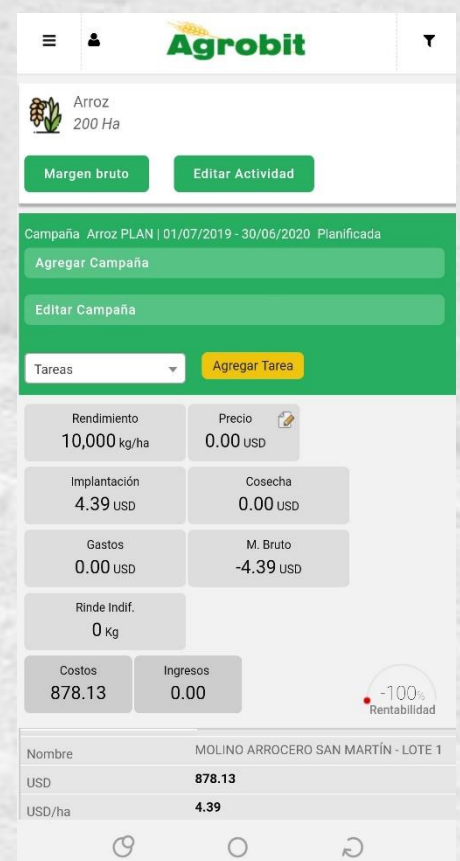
Agrobit

Arroz
200 Ha

Margen bruto

Editar Actividad

Campaña Arroz PLAN | 01/07/2019 - 30/06/2020 Planificada

Agregar Campaña

Editar Campaña

Tareas

Agregar Tarea

Rendimiento
10,000 kg/ha

Precio
0.00 USD

Implantación
4.39 USD

Cosecha
0.00 USD

Gastos
0.00 USD

M. Bruto
-4.39 USD

Rinde Indif.
0 Kg

Costos
878.13

Ingresos
0.00

-100%
Rentabilidad

| Nombre | MOLINO ARROCERO SAN MARTÍN - LOTE 1 |
|---|---|
| USD | 878.13 |
| USD/ha | 4.39 |